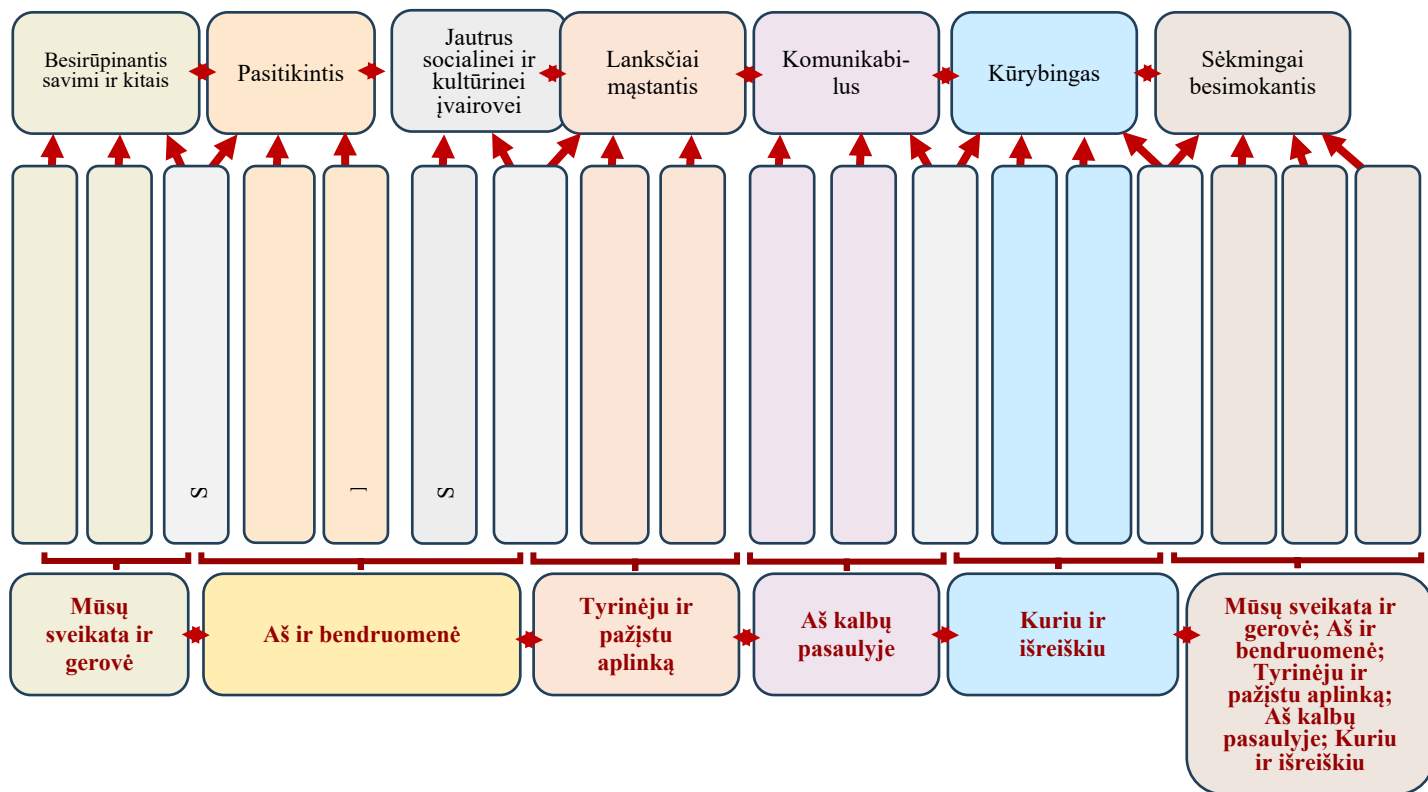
Besirūpinantis savimi ir kitais

Pasitikintis

Jautrus socialinei ir kultūrinei įvairovei

Lanksčiai mąstantis

Komunikabilus

Kūrybingas

Sėkmingai besimokantis

S

]

S

Mūsų sveikata ir gerovė

Aš ir bendruomenė

Tyrinėju ir pažįstu aplinką

Aš kalbų pasaulyje

Kuriu ir išreiškiu

Mūsų sveikata ir gerovė; Aš ir bendruomenė; Tyrinėju ir pažįstu aplinką; Aš kalbų pasaulyje; Kuriu ir išreiškiu